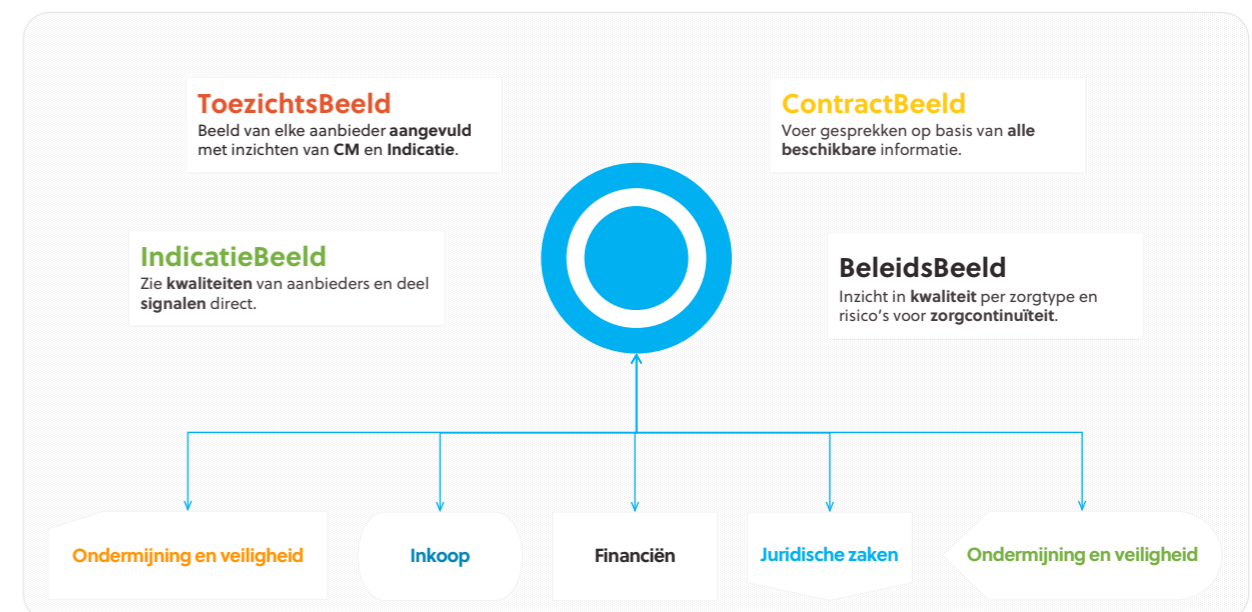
ToezichtsBeeld
Beeld van elke aanbieder **aangevuld** met inzichten van **CM** en **Indicatie**.

ContractBeeld
Voer gesprekken op basis van **alle beschikbare** informatie.

IndicatieBeeld
Zie **kwaliteiten** van aanbieders en deel **signalen** direct.

BeleidsBeeld
Inzicht in **kwaliteit** per zorgtype en risico's voor **zorgcontinuïteit**.

Ondermijning en veiligheid

Inkoop

Financiën

Juridische zaken

Ondermijning en veiligheid